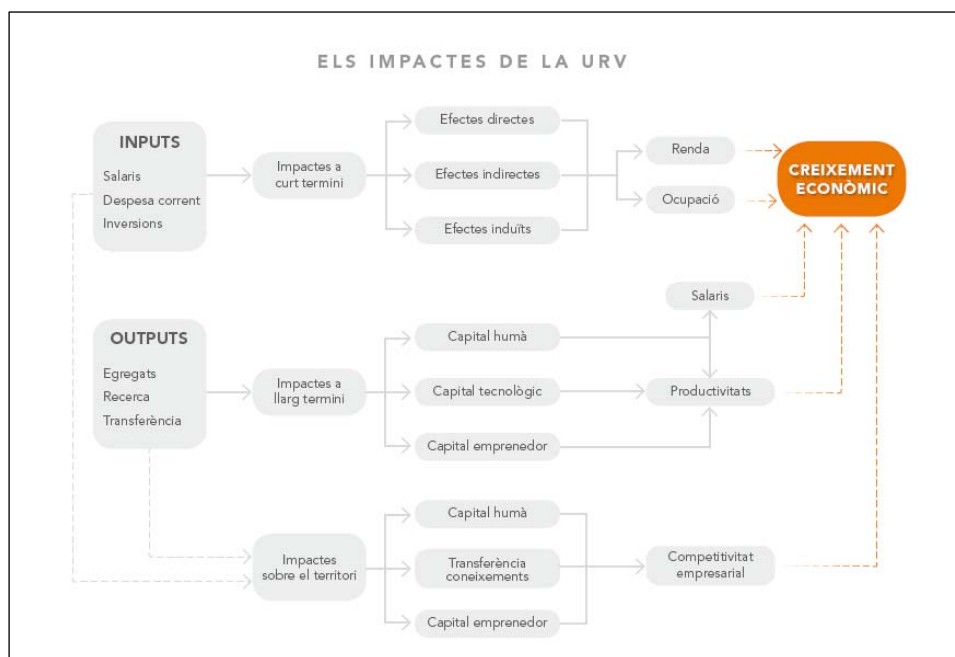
ELS IMPACTES DE LA URV

INPUTS
Salaris
Despesa corrent
Inversions

Impactes a curt termini

Efectes directes
Efectes indirectes
Efectes induïts

Renda
Ocupació

CREIXEMENT ECONÒMIC

OUTPUTS
Egregats
Recerca
Transferència

Impactes a llarg termini

Capital humà
Capital tecnològic
Capital emprenedor

Salaris
Productivitats

Impactes sobre el territori

Capital humà
Transferència coneixements
Capital emprenedor

Competitivitat empresarial